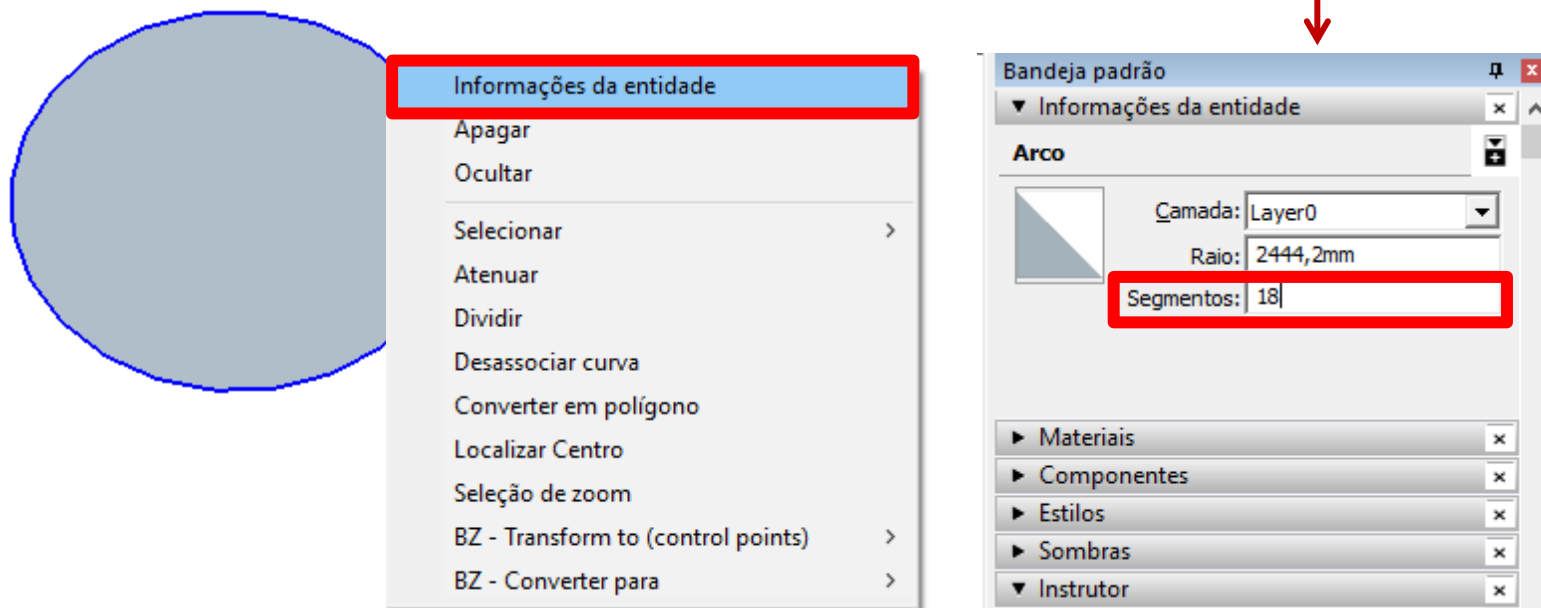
Informações da entidade
Apagar
Ocultar
Selecionar
Atenuar
Dividir
Desassociar curva
Converter em polígono
Localizar Centro
Seleção de zoom
BZ - Transform to (control points)
BZ - Converter para

Bandeja padrão
Informações da entidade
Arco
Camada: Layer0
Raio: 2444,2mm
Segmentos: 18
Materiais
Componentes
Estilos
Sombras
Instrutor